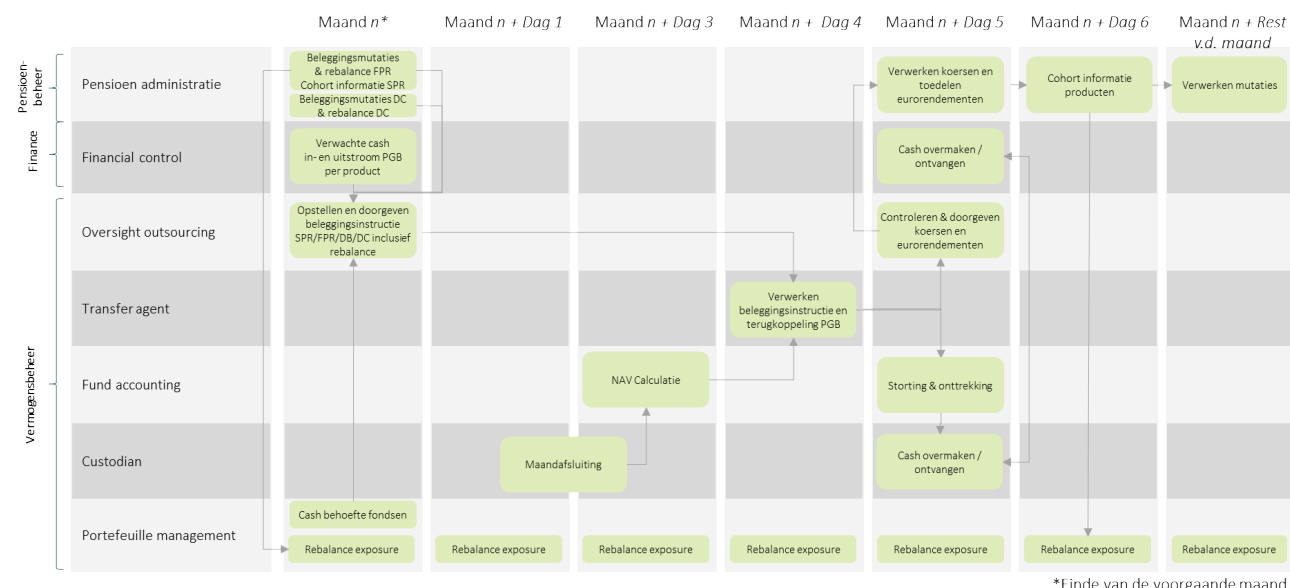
Maand $n$*
Maand $n$ + Dag 1
Maand $n$ + Dag 3
Maand $n$ + Dag 4
Maand $n$ + Dag 5
Maand $n$ + Dag 6
Maand $n$ + Rest v.d. maand

Pensioenbeheer
Pensioen administratie
Beleggingsmutaties & rebalance FPR
Cohort informatie SPR
Beleggingsmutaties DC & rebalance DC
Verwerken koersen en toedelen eurorendementen
Cohort informatie producten
Verwerken mutaties

Finance
Financial control
Verwachte cash in- en uitstroom PGB per product
Cash overmaken / ontvangen

Vermogensbeheer
Oversight outsourcing
Opstellen en doorgeven beleggingsinstructie SPR/FPR/DB/DC inclusief rebalance
Controleren & doorgeven koersen en eurorendementen

Transfer agent
Verwerken beleggingsinstructie en terugkoppeling PGB

Fund accounting
NAV Calculatie
Storting & onttrekking

Custodian
Maandafsluiting
Cash overmaken / ontvangen

Portefeuille management
Cash behoefte fondsen
Rebalance exposure
Rebalance exposure
Rebalance exposure
Rebalance exposure
Rebalance exposure
Rebalance exposure
Rebalance exposure

*Einde van de voorgaande maand